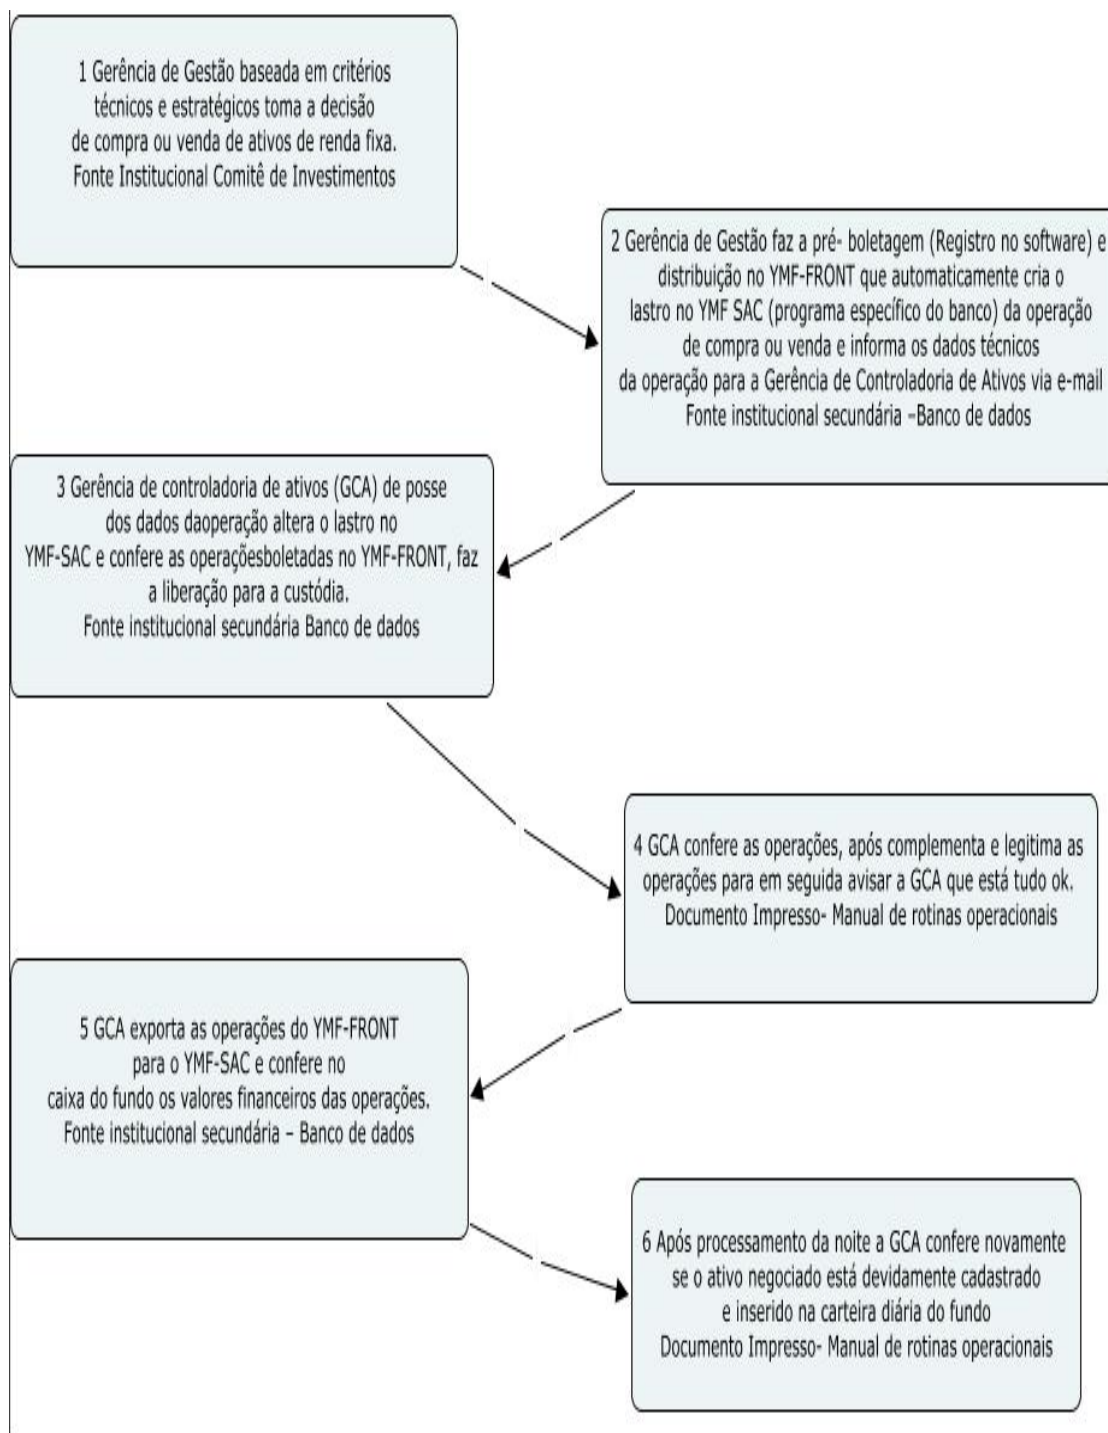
1 Gerência de Gestão baseada em critérios técnicos e estratégicos toma a decisão de compra ou venda de ativos de renda fixa. Fonte Institucional Comitê de Investimentos

2 Gerência de Gestão faz a pré- boletagem (Registro no software) e distribuição no YMF-FRONT que automaticamente cria o lastro no YMF SAC (programa específico do banco) da operação de compra ou venda e informa os dados técnicos da operação para a Gerência de Controladoria de Ativos via e-mail Fonte institucional secundária –Banco de dados

3 Gerência de controladoria de ativos (GCA) de posse dos dados daoperação altera o lastro no YMF-SAC e confere as operaçõesboletadas no YMF-FRONT, faz a liberação para a custódia. Fonte institucional secundária Banco de dados

4 GCA confere as operações, após complementa e legitima as operações para em seguida avisar a GCA que está tudo ok. Documento Impresso- Manual de rotinas operacionais

5 GCA exporta as operações do YMF-FRONT para o YMF-SAC e confere no caixa do fundo os valores financeiros das operações. Fonte institucional secundária – Banco de dados

6 Após processamento da noite a GCA confere novamente se o ativo negociado está devidamente cadastrado e inserido na carteira diária do fundo Documento Impresso- Manual de rotinas operacionais